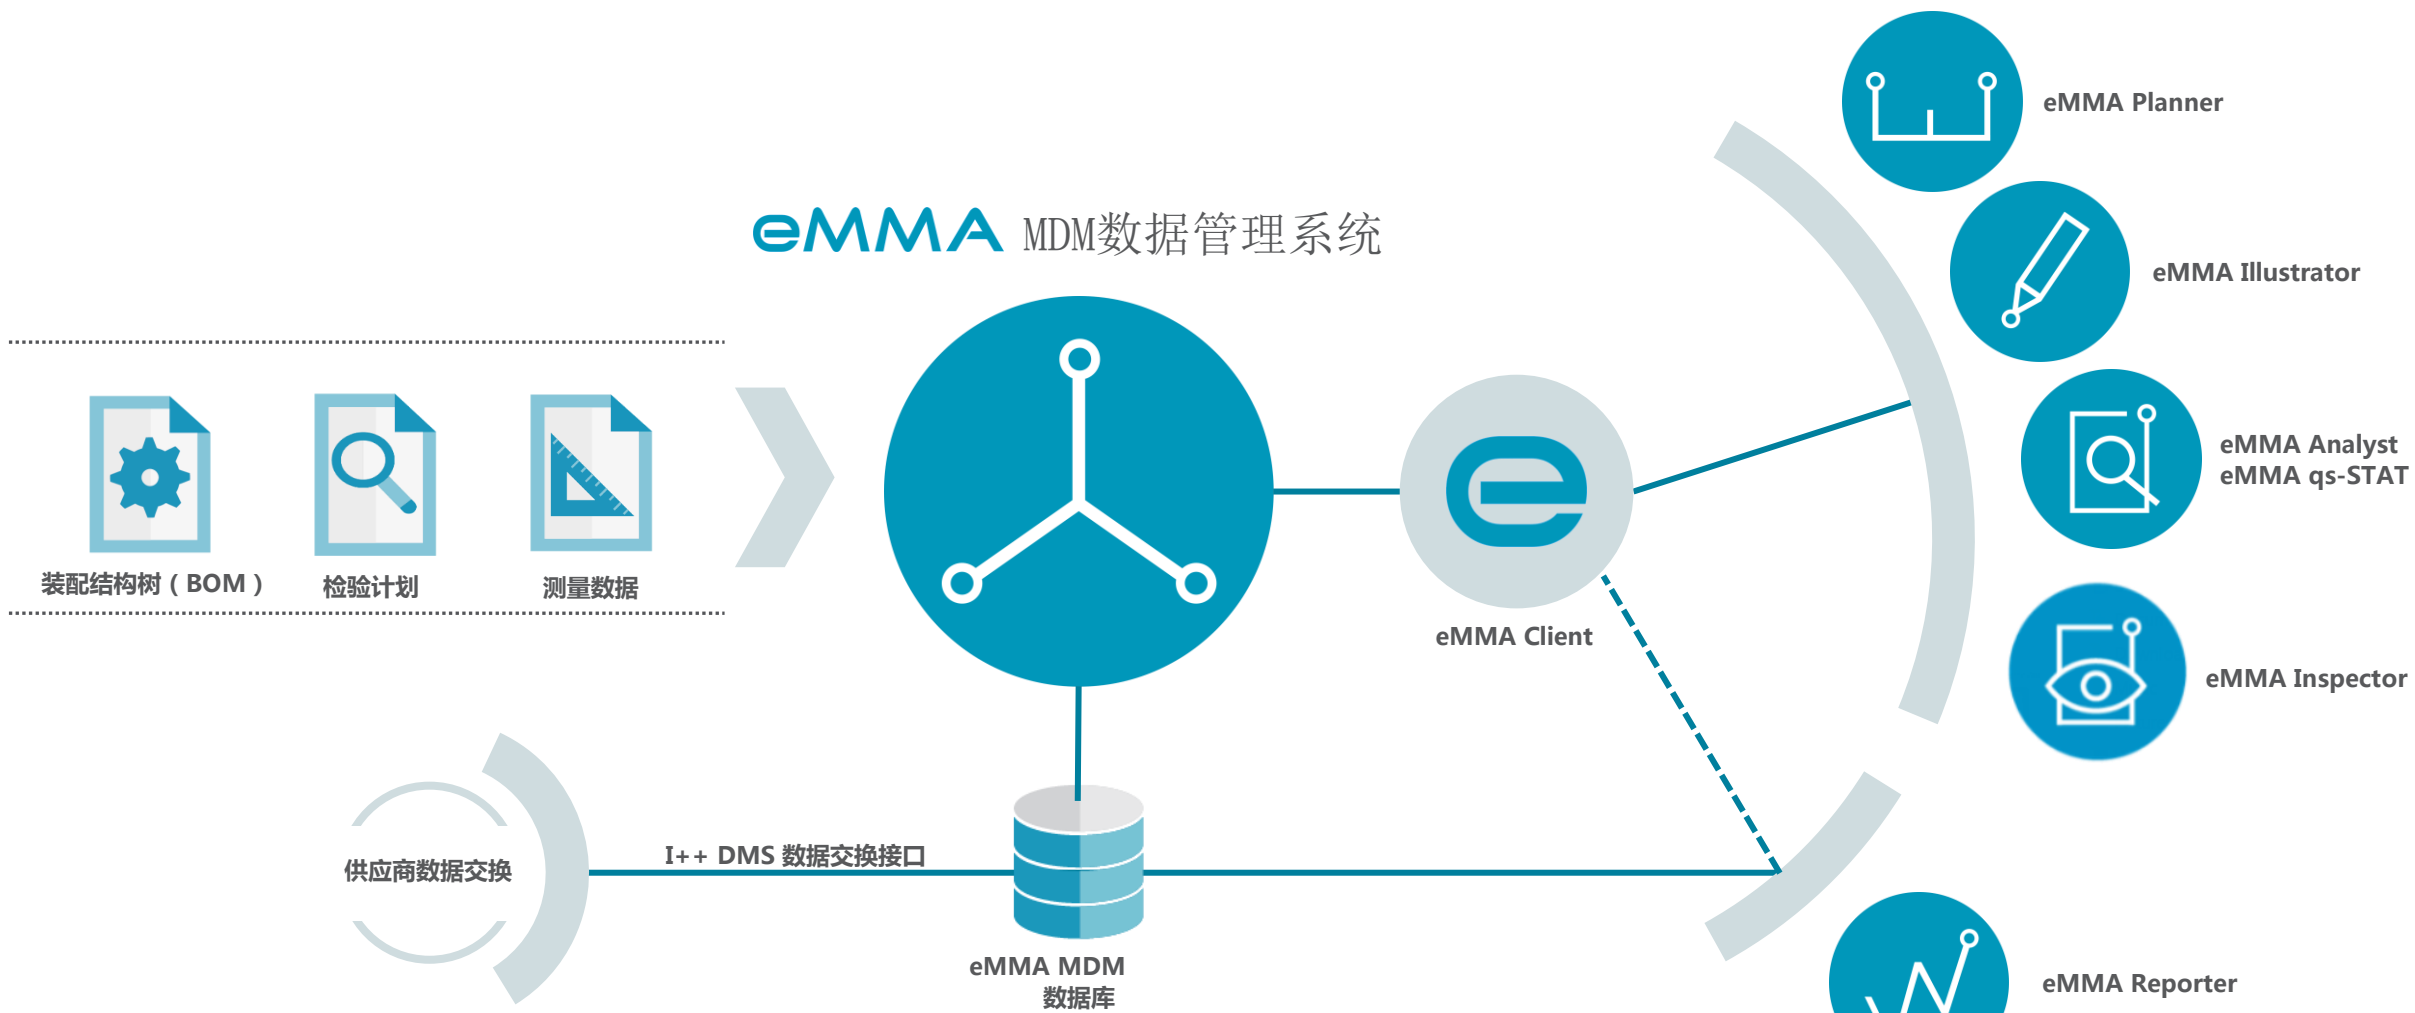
eMMA MDM数据管理系统

装配结构树（BOM）

检验计划

测量数据

eMMA Client

eMMA Planner

eMMA Illustrator

eMMA Analyst
eMMA qs-STAT

eMMA Inspector

eMMA Reporter

供应商数据交换

I++ DMS 数据交换接口

eMMA MDM
数据库